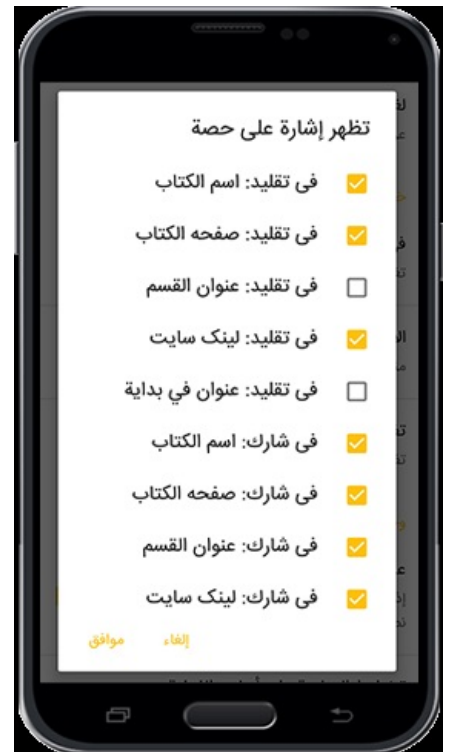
تظهر إشارة على حصة

فی تقلید: اسم الکتاب

فی تقلید: صفحه الکتاب

فی تقلید: عنوان القسم

فی تقلید: لینک سایت

فی تقلید: عنوان في بداية

فی شارك: اسم الکتاب

فی شارك: صفحه الکتاب

فی شارك: عنوان القسم

فی شارك: لینک سایت

إلغاء موافق